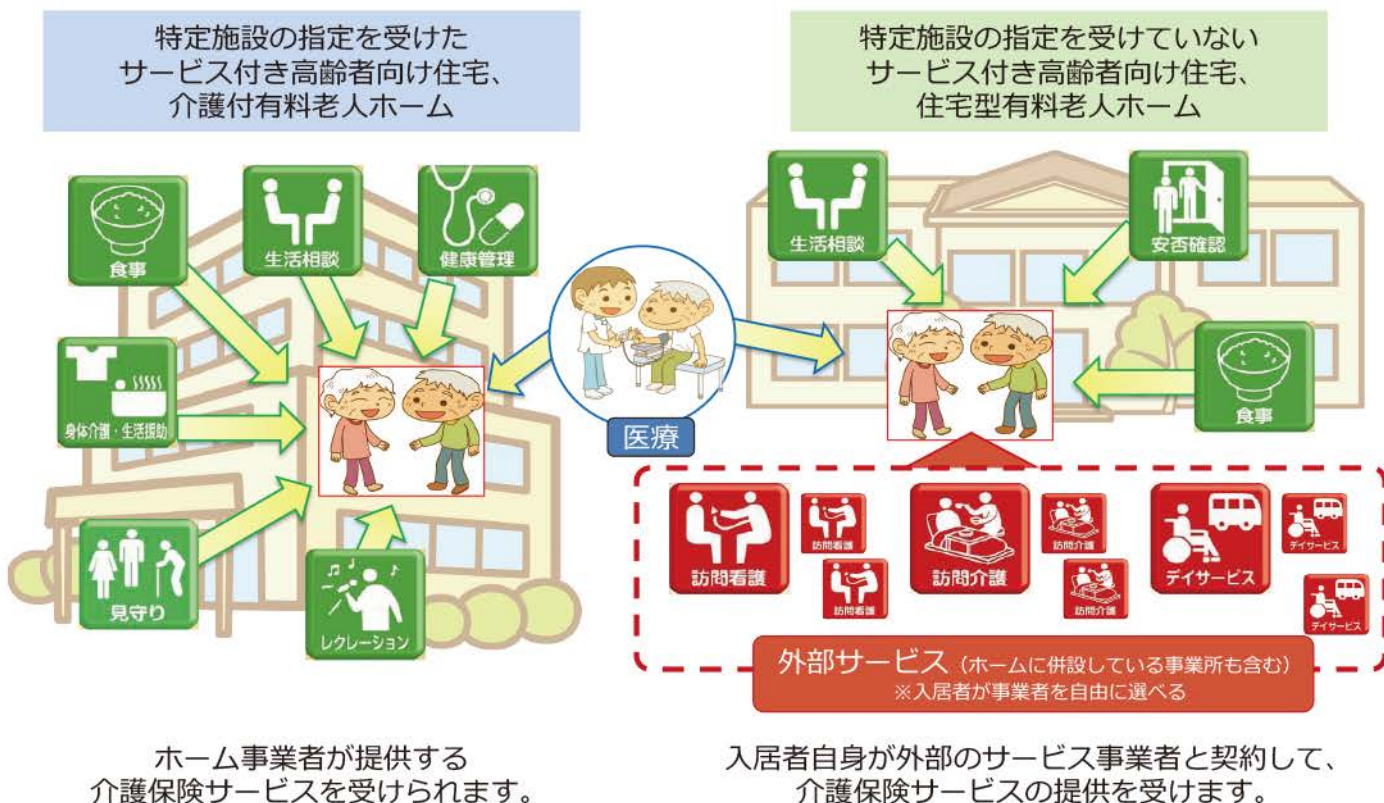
特定施設の指定を受けた
サービス付き高齢者向け住宅、
介護付有料老人ホーム

食事

生活相談

健康管理

身体介護・生活援助

見守り

レクレーション

医療

特定施設の指定を受けていない
サービス付き高齢者向け住宅、
住宅型有料老人ホーム

生活相談

安否確認

食事

訪問看護

訪問看護

訪問看護

訪問介護

訪問介護

訪問介護

デイサービス

デイサービス

デイサービス

外部サービス（ホームに併設している事業所も含む）
※入居者が事業者を自由に選べる

ホーム事業者が提供する
介護保険サービスを受けられます。

入居者自身が外部のサービス事業者と契約して、
介護保険サービスの提供を受けます。